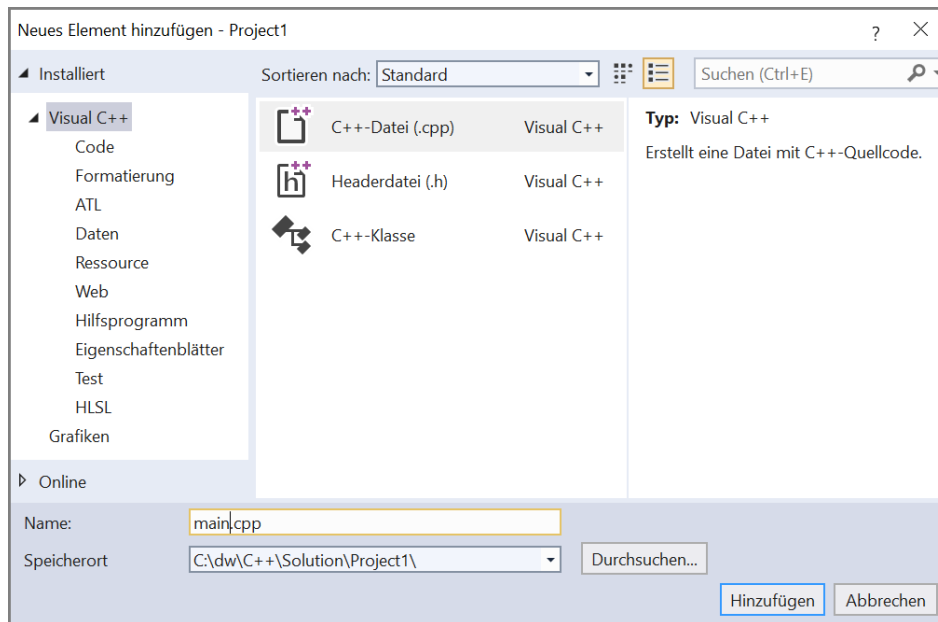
Neues Element hinzufügen - Project1

?

Installiert

Sortieren nach: Standard

Suchen (Ctrl+E)

Visual C++
Code
Formatierung
ATL
Daten
Ressource
Web
Hilfsprogramm
Eigenschaftenblätter
Test
HLSL
Grafiken

Online

C++-Datei (.cpp) Visual C++

Headerdatei (.h) Visual C++

C++-Klasse Visual C++

Typ: Visual C++

Erstellt eine Datei mit C++-Quellcode.

Name: main.cpp

Speicherort C:\dw\C++\Solution\Project1\

Durchsuchen...

Hinzufügen Abbrechen